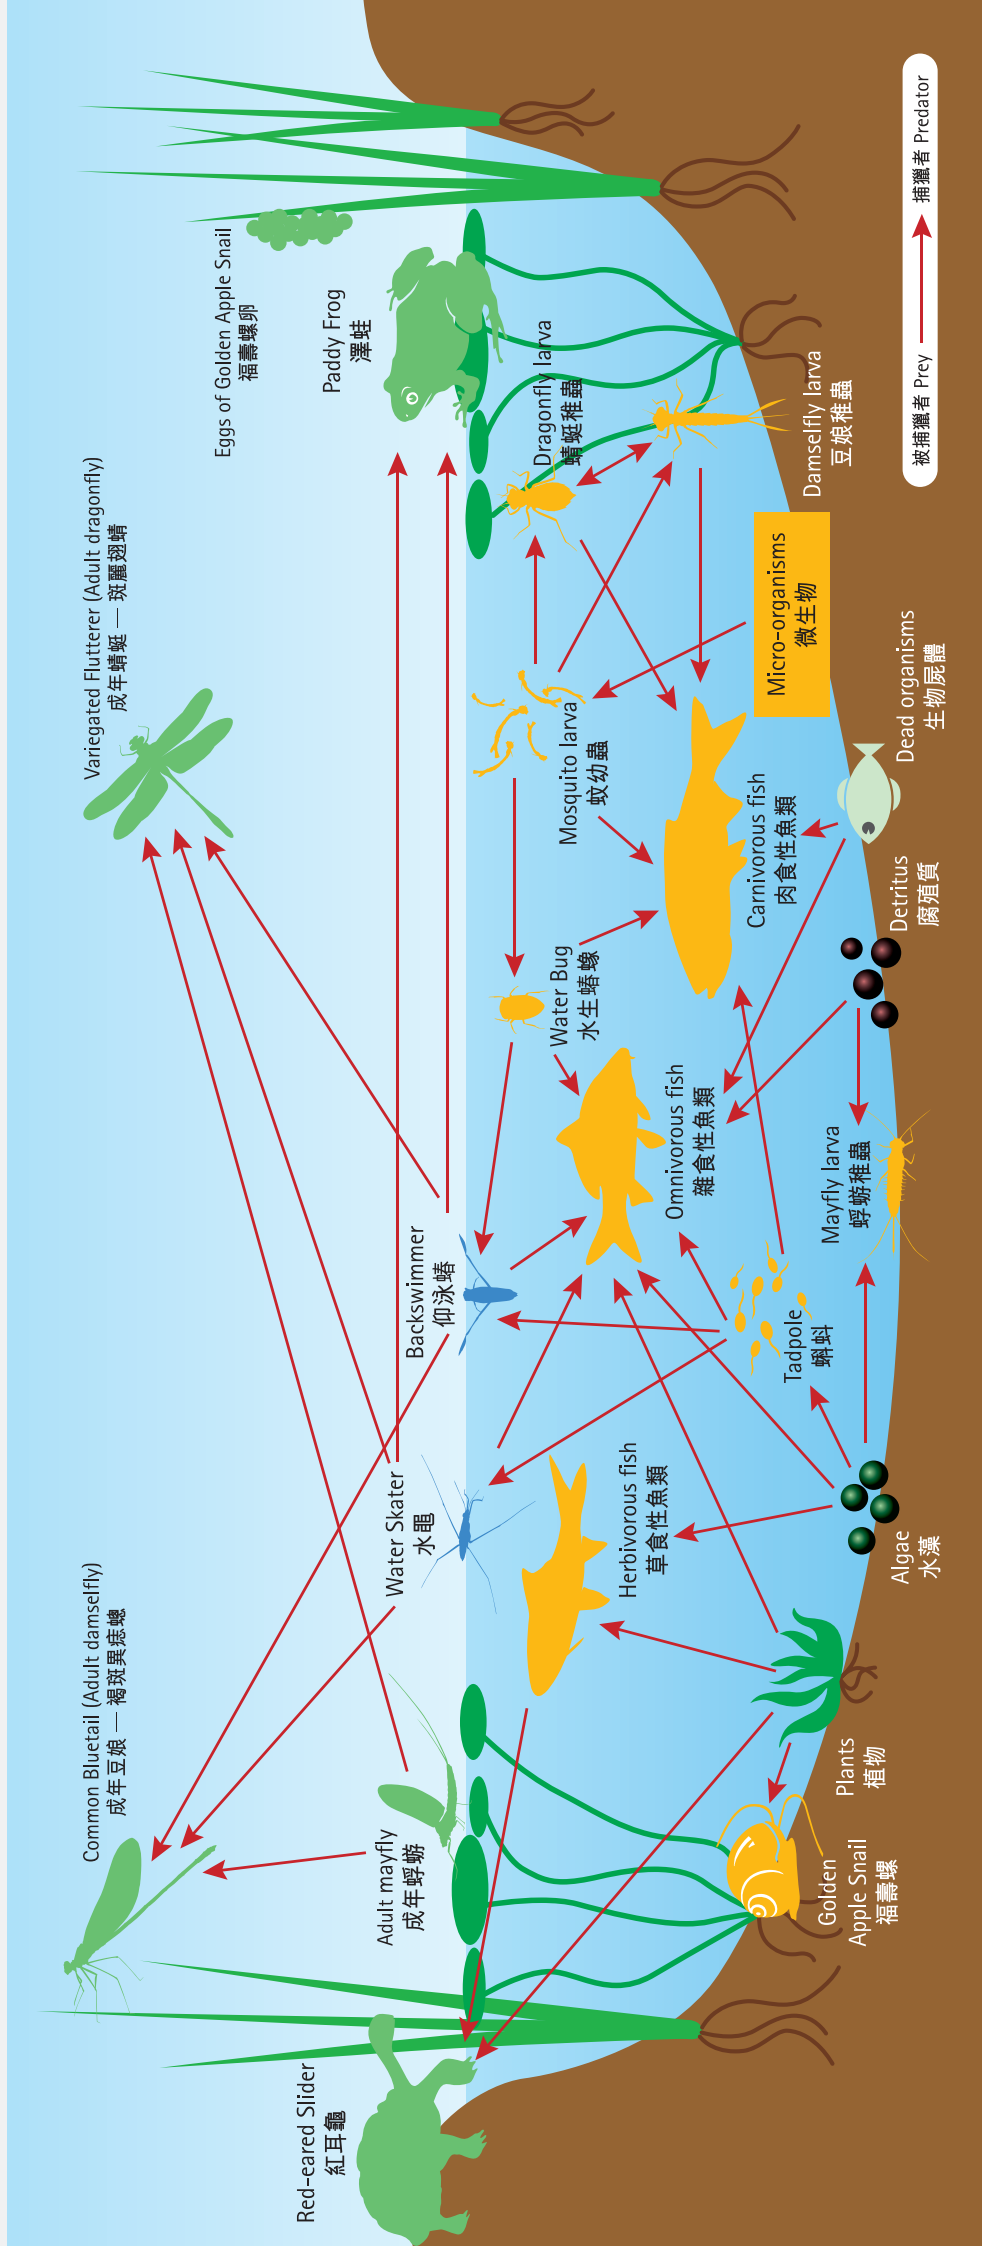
被捕獵者 Prey → 捕獵者 Predator

Eggs of Golden Apple Snail
福壽螺卵

Paddy Frog
澤蛙

Variegated Flutterer (Adult dragonfly)
成年蜻蜓 — 斑麗翅蜻

Dragonfly larva
蜻蜓稚蟲

Damselfly larva
豆娘稚蟲

Micro-organisms
微生物

Mosquito larva
蚊幼蟲

Dead organisms
生物屍體

Carnivorous fish
肉食性魚類

Detritus
腐殖質

Water Bug
水生蝽蟓

Omnivorous fish
雜食性魚類

Mayfly larva
蜉蝣稚蟲

Backswimmer
仰泳蝽

Tadpole
蝌蚪

Water Skater
水黽

Herbivorous fish
草食性魚類

Algae
水藻

Common Bluetail (Adult damselfly)
成年豆娘 — 褐斑異痣蟌

Plants
植物

Adult mayfly
成年蜉蝣

Golden Apple Snail
福壽螺

Red-eared Slider
紅耳龜